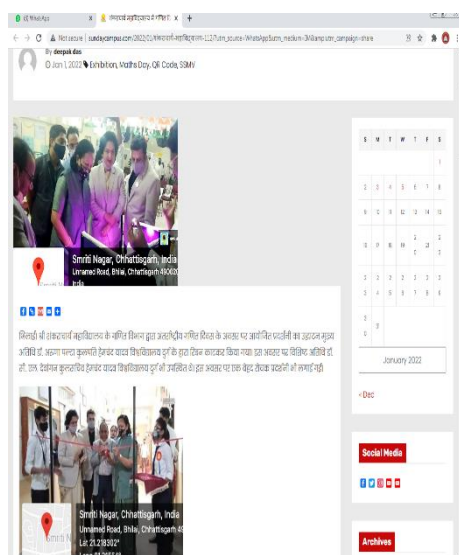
(1) WhatsApp | स्वरूपानंद महाविद्यालय में गणित वि... | +

Not secure | sundaycampus.com/2022/01/स्वरूपानंद-महाविद्यालय-1137utm_source=WhatsApp&utm_medium=3M&amp;utm_campaign=share

By deepak das
Jan 1, 2022 Exhibition, Maths Day, QR Code, SSMV

Smriti Nagar, Chhattisgarh, India
Unnamed Road, Bhilai, Chhattisgarh 490020, India

भिलाई श्री शंकराचार्य महाविद्यालय के गणित विभाग द्वारा अंतर्राष्ट्रीय गणित दिवस के अवसर पर आयोजित प्रदर्शनी का उद्घाटन मुख्य अतिथि डॉ. अरुणा पल्टा कुलपति हेमचंद यादव विश्वविद्यालय दुर्ग के द्वारा रिबन काटकर किया गया। इस अवसर पर विशिष्ट अतिथि डॉ. सी. एल. देवांगन कुलसचिव हेमचंद यादव विश्वविद्यालय दुर्ग भी उपस्थित थे। इस अवसर पर एक बेहद रोचक प्रदर्शनी भी लगाई गई।

Smriti Nagar, Chhattisgarh, India
Unnamed Road, Bhilai, Chhattisgarh 49
Lat 21.219302°

| S | M | T | W | T | F | S |
|---|---|---|---|---|---|---|
| | | | | | | 1 |
| 2 | 3 | 4 | 5 | 6 | 7 | 8 |
| 9 | 10 | 11 | 12 | 13 | 14 | 15 |
| 16 | 17 | 18 | 19 | 20 | 21 | 22 |
| 23 | 24 | 25 | 26 | 27 | 28 | 29 |
| 30 | 31 | | | | | |

January 2022

« Dec

Social Media

Archives